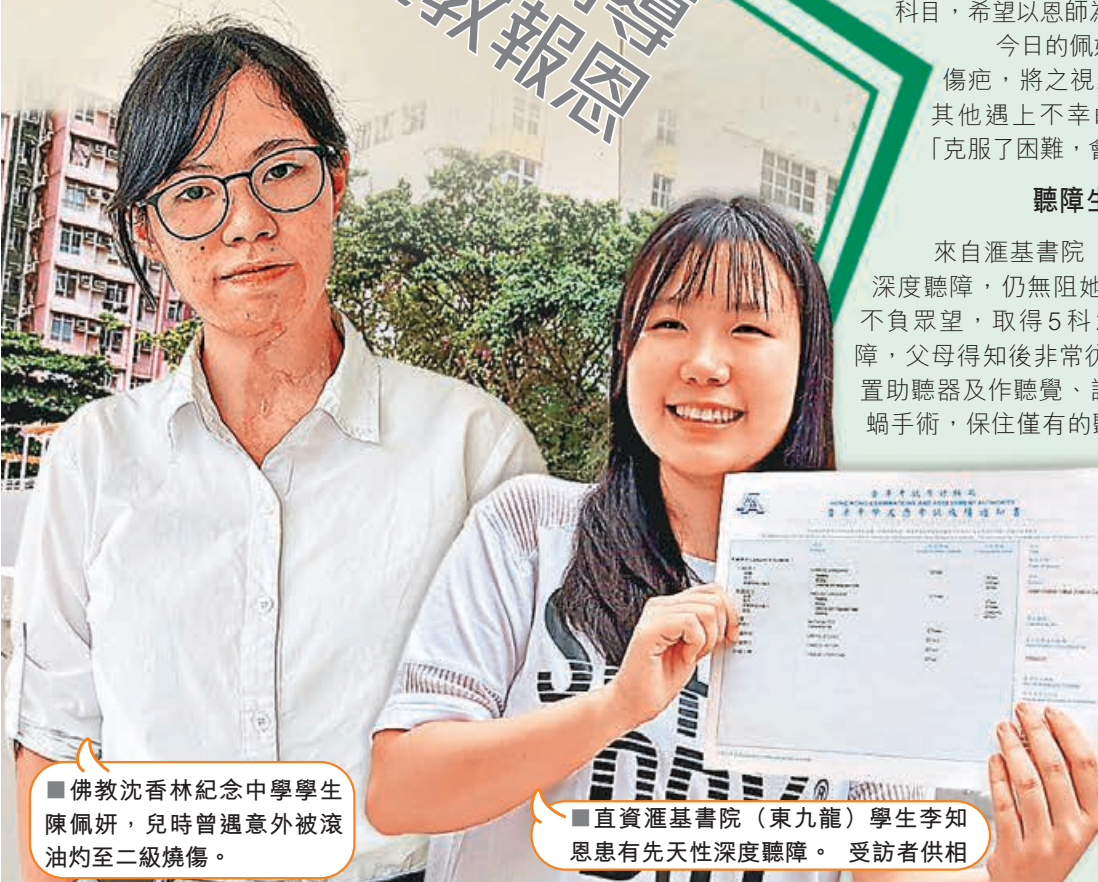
執教報恩

科目，希望以恩師
今日的佩
傷疤，將之視
其他遇上不幸
「克服了困難，

聽障生

來自滙基書院
深度聽障，仍無阻她
不負眾望，取得5科
障，父母得知後非常
置助聽器及作聽覺、
蝸手術，保住僅有的

香港考試及評核局
HONG KONG EXAMINATIONS AND ASSESSMENT AUTHORITY
香港中學文憑考試成績通知書

■佛教沈香林紀念中學學生陳佩妍，兒時曾遇意外被滾油灼至二級燒傷。

■直資滙基書院（東九龍）學生李知恩患有先天性深度聽障。 受訪者供相